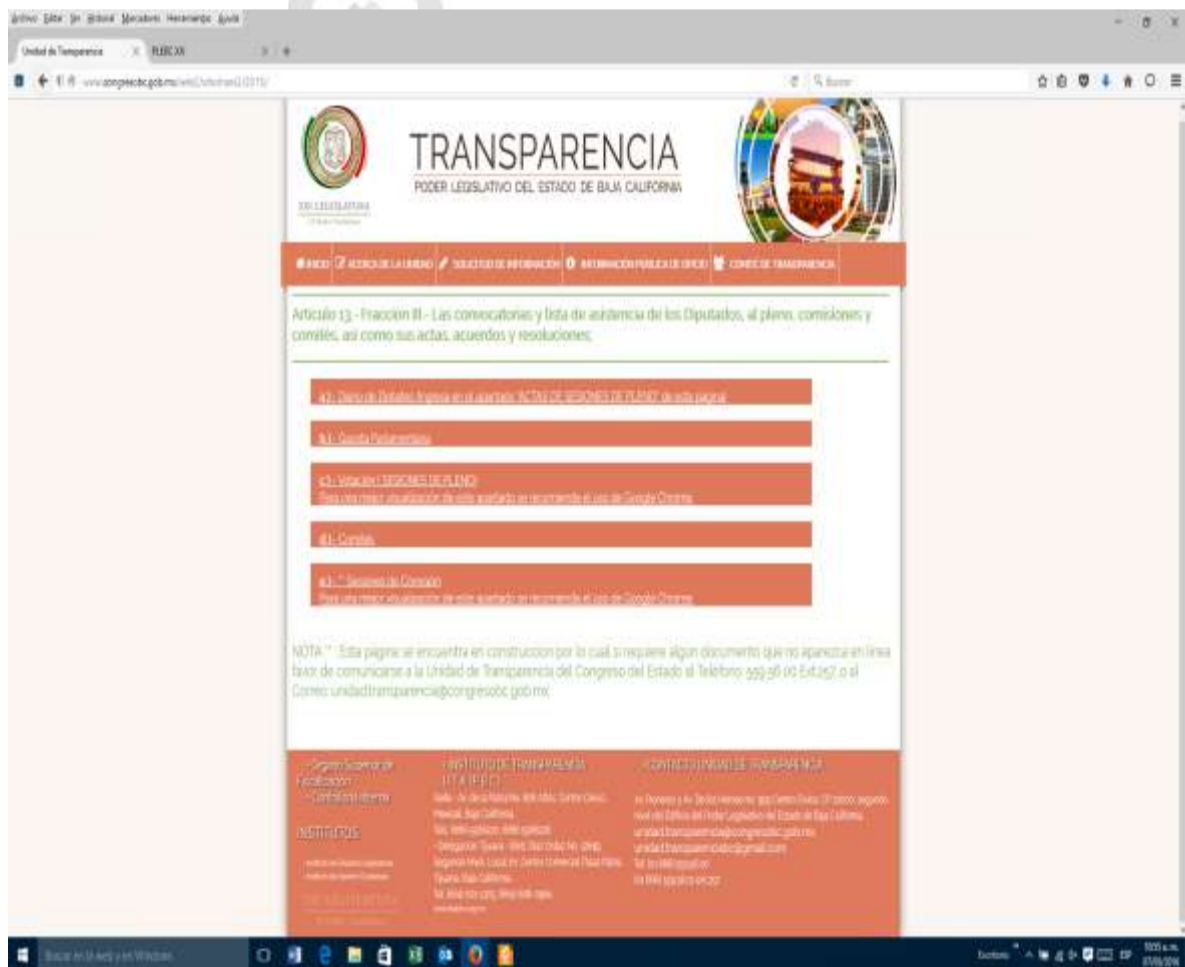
Archivo Editar Ver Historial Marcadores Herramientas Ayuda

Unidad de Transparencia

www.congresobc.gob.mx

TRANSPARENCIA

PODER LEGISLATIVO DEL ESTADO DE BAJA CALIFORNIA

XXI LEGISLATURA

INICIO | ACERCA DE LA UNIDAD | SOLICITUD DE INFORMACIÓN | INFORMACIÓN PÚBLICA DE OFICIO | COMITÉ DE TRANSPARENCIA

Artículo 13 - Fracción III - Las convocatorias y lista de asistencia de los Diputados, al pleno, comisiones y comités, así como sus actas, acuerdos y resoluciones;

a)- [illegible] ACTAS DE SESIONES DE PLENO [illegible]

b)- Gaceta Parlamentaria

c)- Votación [ SESIONES DE PLENO]
Para una mejor visualización de este apartado se recomienda el uso de Google Chrome

d)- Comités

e)- * Sesiones de Comisión
Para una mejor visualización de este apartado se recomienda el uso de Google Chrome

NOTA * : Esta pagina se encuentra en construccion por lo cual si requiere algun documento que no aparezca en linea favor de comunicarse a la Unidad de Transparencia del Congreso del Estado al Telefono: 559 56 00 Ext.257 o al Correo unidadtransparencia@congresobc.gob.mx

- Órgano Superior de Fiscalización
- Contraloría Interna

INSTITUTOS

- INSTITUTO DE TRANSPARENCIA (ITAIPBC)

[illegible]

- CONTACTO UNIDAD DE TRANSPARENCIA

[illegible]
unidadtransparencia@congresobc.gob.mx
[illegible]